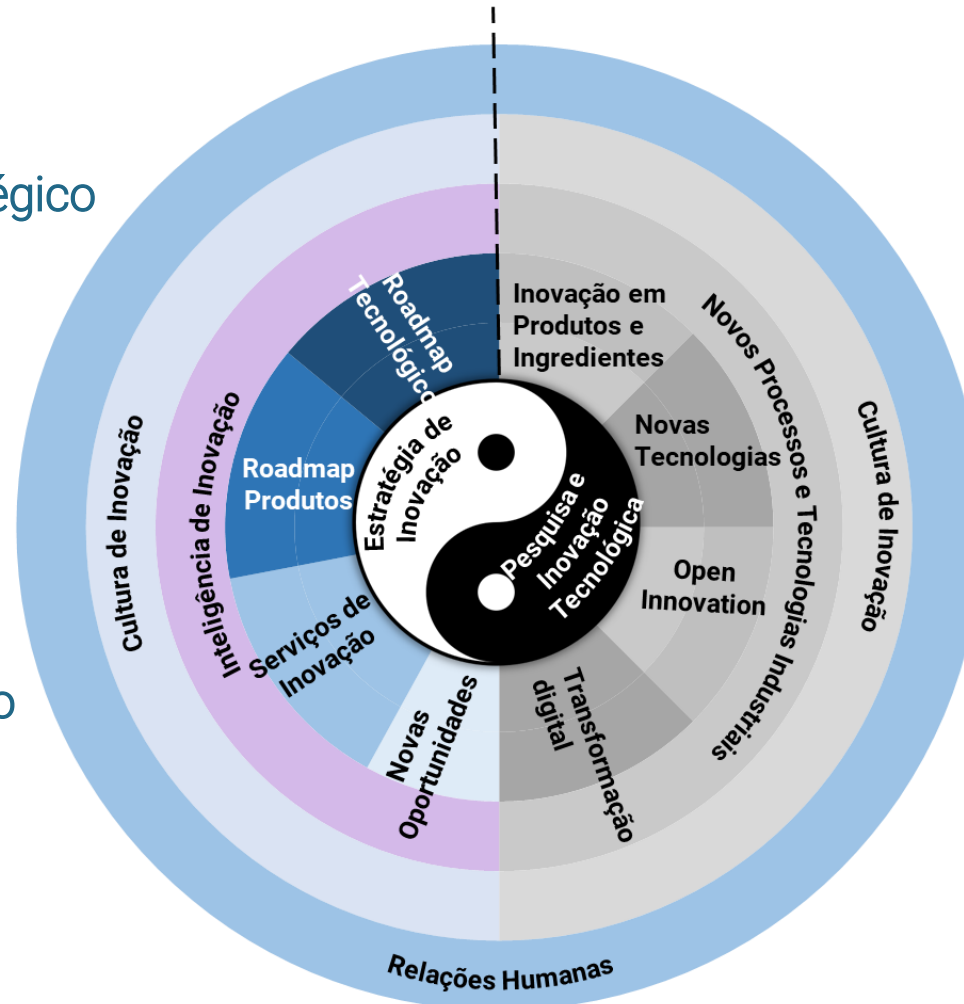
égico

o

Roadmap Tecnológico

Roadmap Produtos

Serviços de Inovação

Novas Oportunidades

Estratégia de Inovação

Pesquisa e Inovação Tecnológica

Inovação em Produtos e Ingredientes

Novas Tecnologias

Open Innovation

Transformação digital

Inteligência de Inovação

Novos Processos e Tecnologias Industriais

Cultura de Inovação

Cultura de Inovação

Relações Humanas